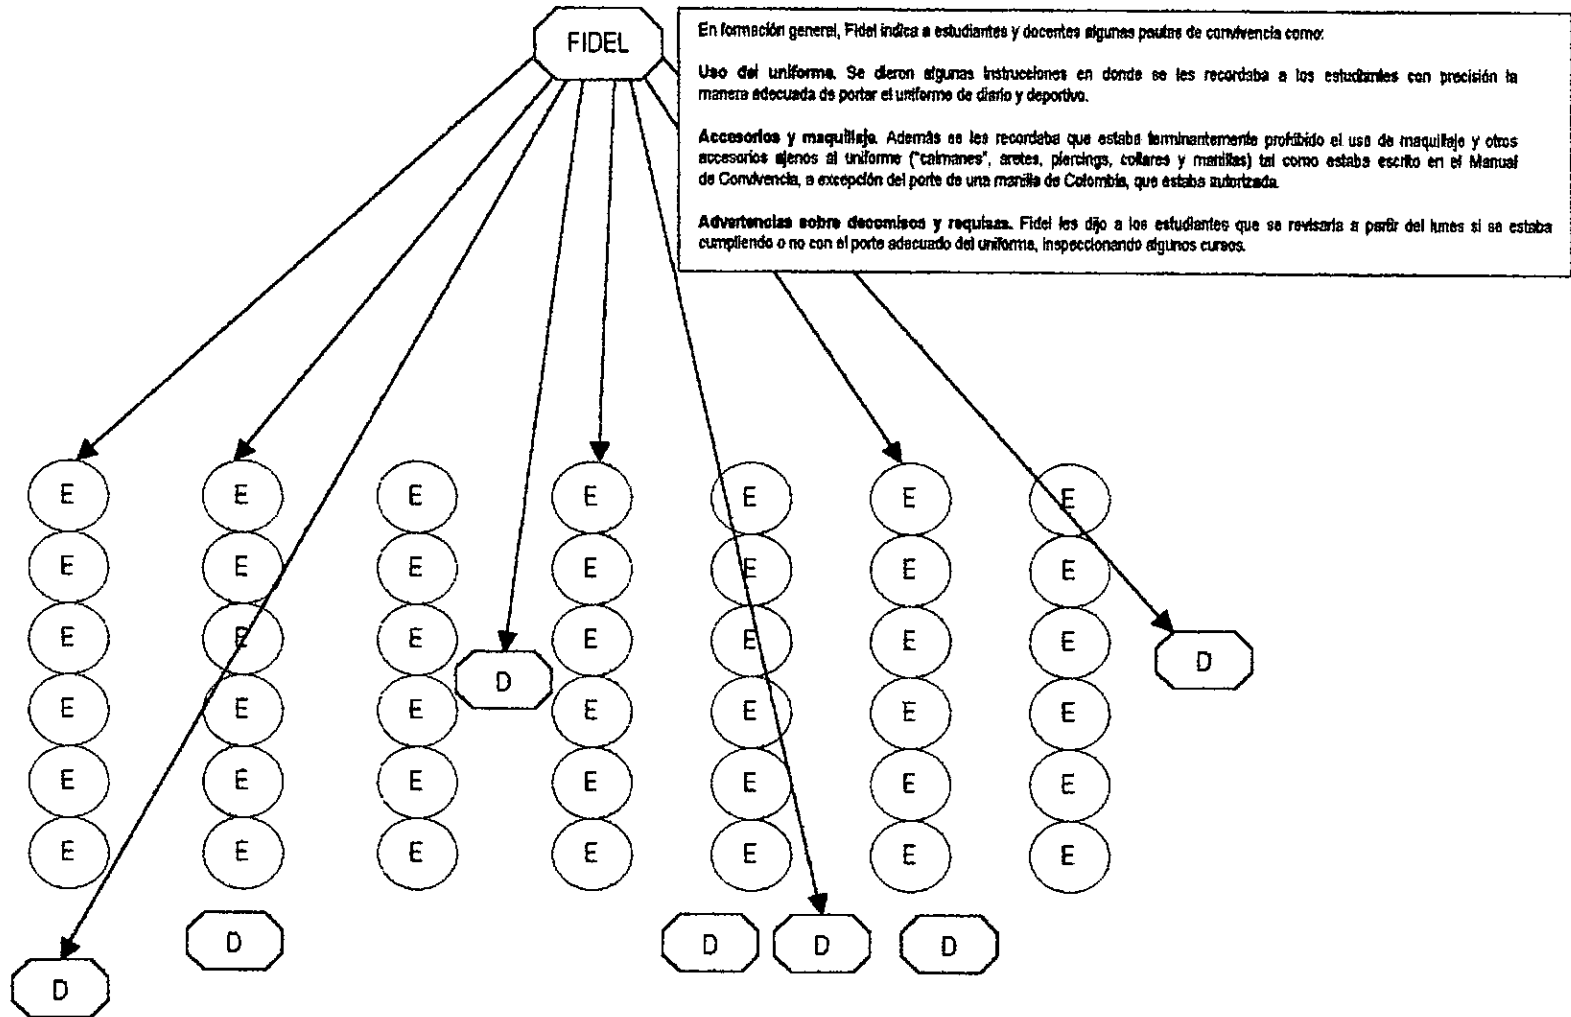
FIDEL

En formación general, Fidel indica a estudiantes y docentes algunas pautas de convivencia como:

**Uso del uniforme.** Se dieron algunas instrucciones en donde se les recordaba a los estudiantes con precisión la manera adecuada de portar el uniforme de diario y deportivo.

**Accesorios y maquillaje.** Además se les recordaba que estaba terminantemente prohibido el uso de maquillaje y otros accesorios ajenos al uniforme ("caimanes", aretes, piercings, collares y manillas) tal como estaba escrito en el Manual de Convivencia, a excepción del porte de una manilla de Colombia, que estaba autorizada.

**Advertencias sobre decomisos y requisas.** Fidel les dijo a los estudiantes que se revisaría a partir del lunes si se estaba cumpliendo o no con el porte adecuado del uniforme, inspeccionando algunos cursos.

E E E E E E E
E E E E E E E
E E E E E E E D
E E E D E E E E
E E E E E E E
E E E E E E E

D D D D
D